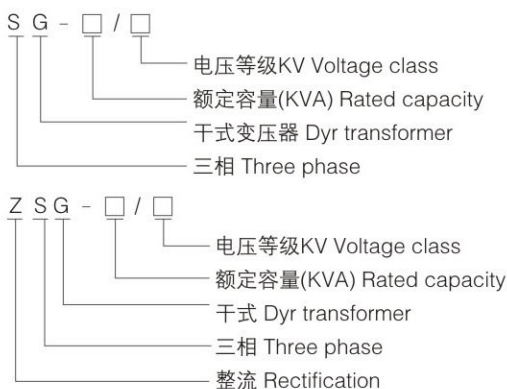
S G - □ / □

电压等级KV Voltage class

额定容量(KVA) Rated capacity

干式变压器 Dyr transformer

三相 Three phase

Z S G - □ / □

电压等级KV Voltage class

额定容量(KVA) Rated capacity

干式 Dyr transformer

三相 Three phase

整流 Rectification